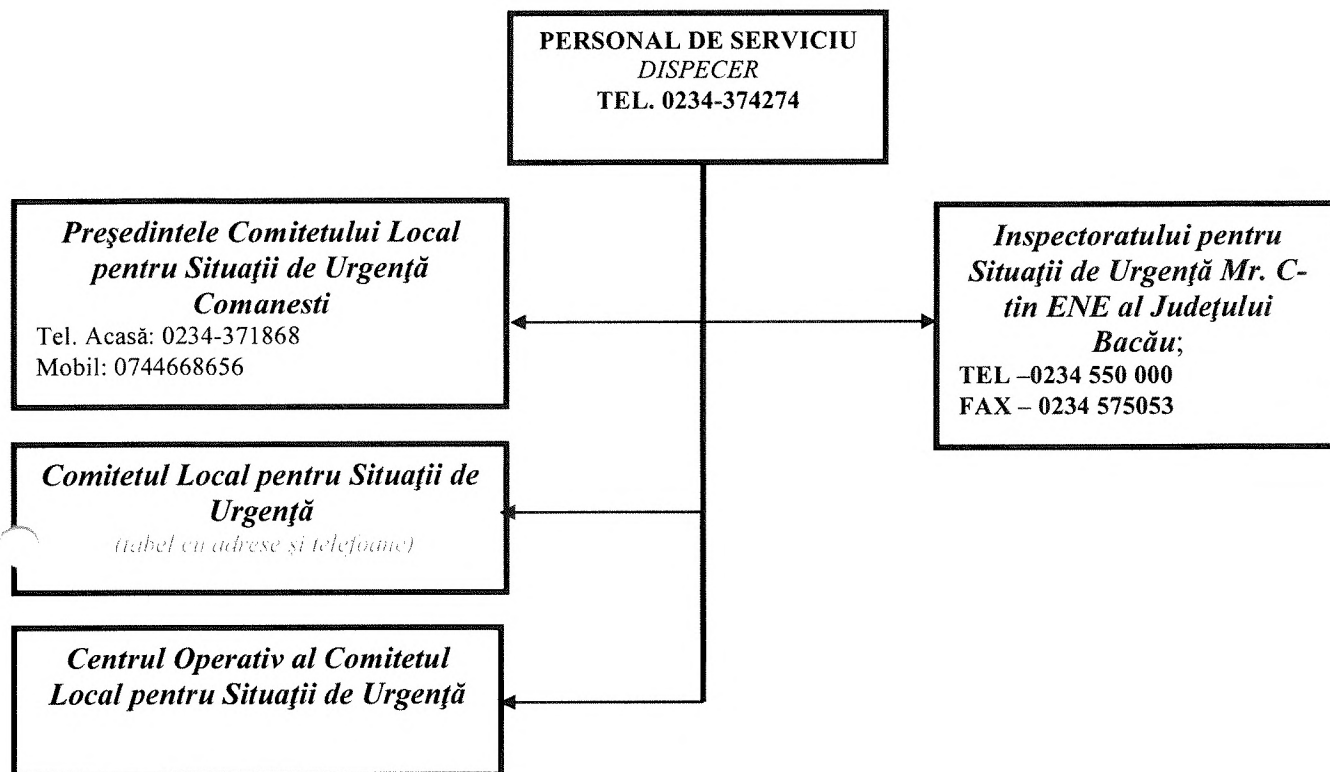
PERSONAL DE SERVICIU
DISPECER
TEL. 0234-374274

Preşedintele Comitetului Local pentru Situaţii de Urgenţă Comanesti
Tel. Acasă: 0234-371868
Mobil: 0744668656

Inspectoratului pentru Situaţii de Urgenţă Mr. C-tin ENE al Judeţului Bacău;
TEL –0234 550 000
FAX – 0234 575053

Comitetul Local pentru Situaţii de Urgenţă
(tabel cu adrese şi telefoane)

Centrul Operativ al Comitetul Local pentru Situaţii de Urgenţă